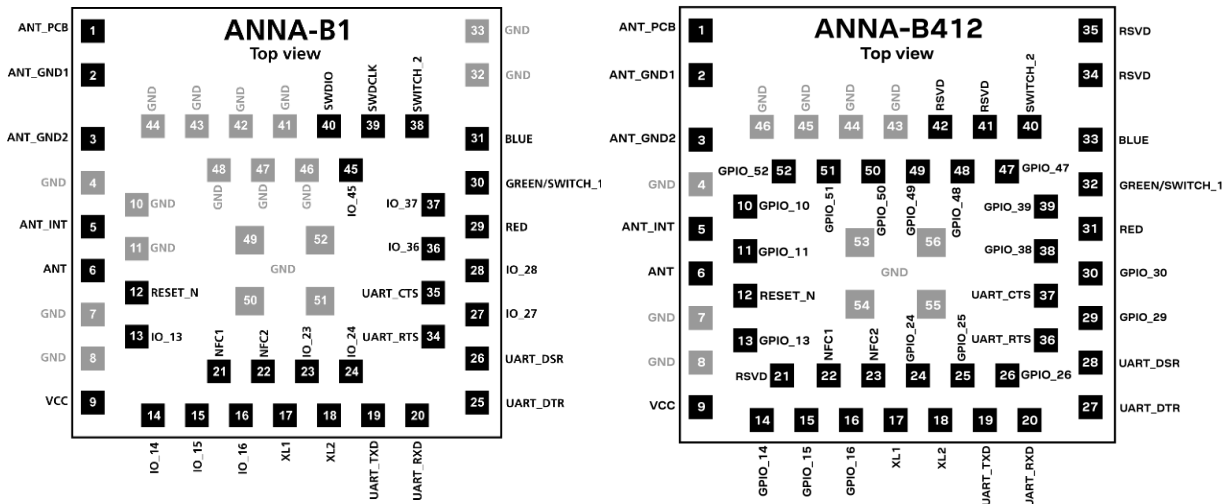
ANNA-B1
Top view

ANT_PCB 1
ANT_GND1 2
ANT_GND2 3
GND 4
ANT_INT 5
ANT 6
GND 7
GND 8
VCC 9

33 GND
32 GND
31 BLUE
30 GREEN/SWITCH_1
29 RED
28 IO_28
27 IO_27
26 UART_DSR
25 UART_DTR

GND 44
GND 43
GND 42
GND 41
SWDIO 40
SWDCLK 39
SWITCH_2 38

48 GND
47 GND
46 GND
45 IO_45
IO_37 37
10 GND
11 GND
49
52
IO_36 36
GND
12 RESET_N
50
51
UART_CTS 35
13 IO_13
UART_RTS 34
NFC1 21
NFC2 22
IO_23 23
IO_24 24

14 IO_14
15 IO_15
16 IO_16
17 XL1
18 XL2
19 UART_TXD
20 UART_RXD

ANNA-B412
Top view

ANT_PCB 1
ANT_GND1 2
ANT_GND2 3
GND 4
ANT_INT 5
ANT 6
GND 7
GND 8
VCC 9

35 RSVD
34 RSVD
33 BLUE
32 GREEN/SWITCH_1
31 RED
30 GPIO_30
29 GPIO_29
28 UART_DSR
27 UART_DTR

GND 46
GND 45
GND 44
GND 43
RSVD 42
RSVD 41
SWITCH_2 40

GPIO_52 52
51 GPIO_51
50 GPIO_50
49 GPIO_49
48 GPIO_48
47 GPIO_47
10 GPIO_10
GPIO_39 39
11 GPIO_11
53
56
GPIO_38 38
GND
12 RESET_N
54
55
UART_CTS 37
13 GPIO_13
UART_RTS 36
RSVD 21
NFC1 22
NFC2 23
GPIO_24 24
GPIO_25 25
26 GPIO_26

14 GPIO_14
15 GPIO_15
16 GPIO_16
17 XL1
18 XL2
19 UART_TXD
20 UART_RXD